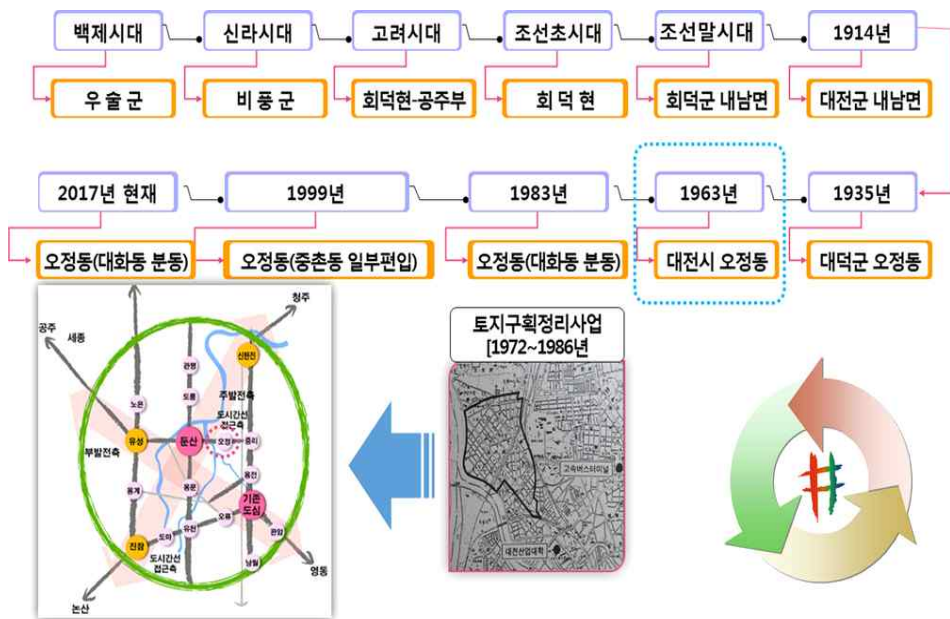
백제시대
우 술 군
신라시대
비 풍 군
고려시대
회덕현-공주부
조선초시대
회 덕 현
조선말시대
회덕군 내남면
1914년
대전군 내남면

1935년
대덕군 오정동
1963년
대전시 오정동
1983년
오정동(대화동 분동)
1999년
오정동(중촌동 일부편입)
2017년 현재
오정동(대화동 분동)

청주
공주
세종
신탄진
관평
노은
도룡
주발전축
유성
둔산
도시간선
접근축
오정
중리
부발전축
용전
봉명
기존
도심
용계
유천
오류
도마
진잠
도시간선
접근축
판암
남월
영동
논산

토지구획정리사업
[1972~1986년
고속버스터미널
대전산업대학